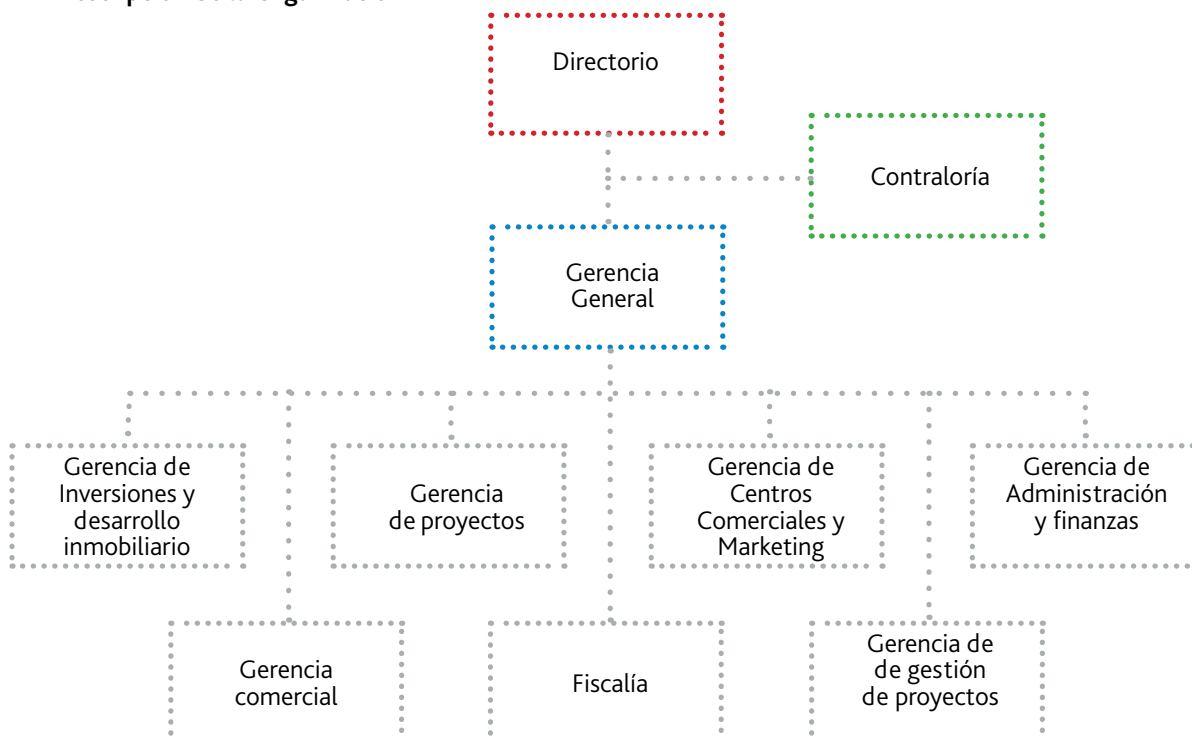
Directorio

Contraloría

Gerencia General

Gerencia de Inversiones y desarrollo inmobiliario

Gerencia de proyectos

Gerencia de Centros Comerciales y Marketing

Gerencia de Administración y finanzas

Gerencia comercial

Fiscalía

Gerencia de de gestión de proyectos